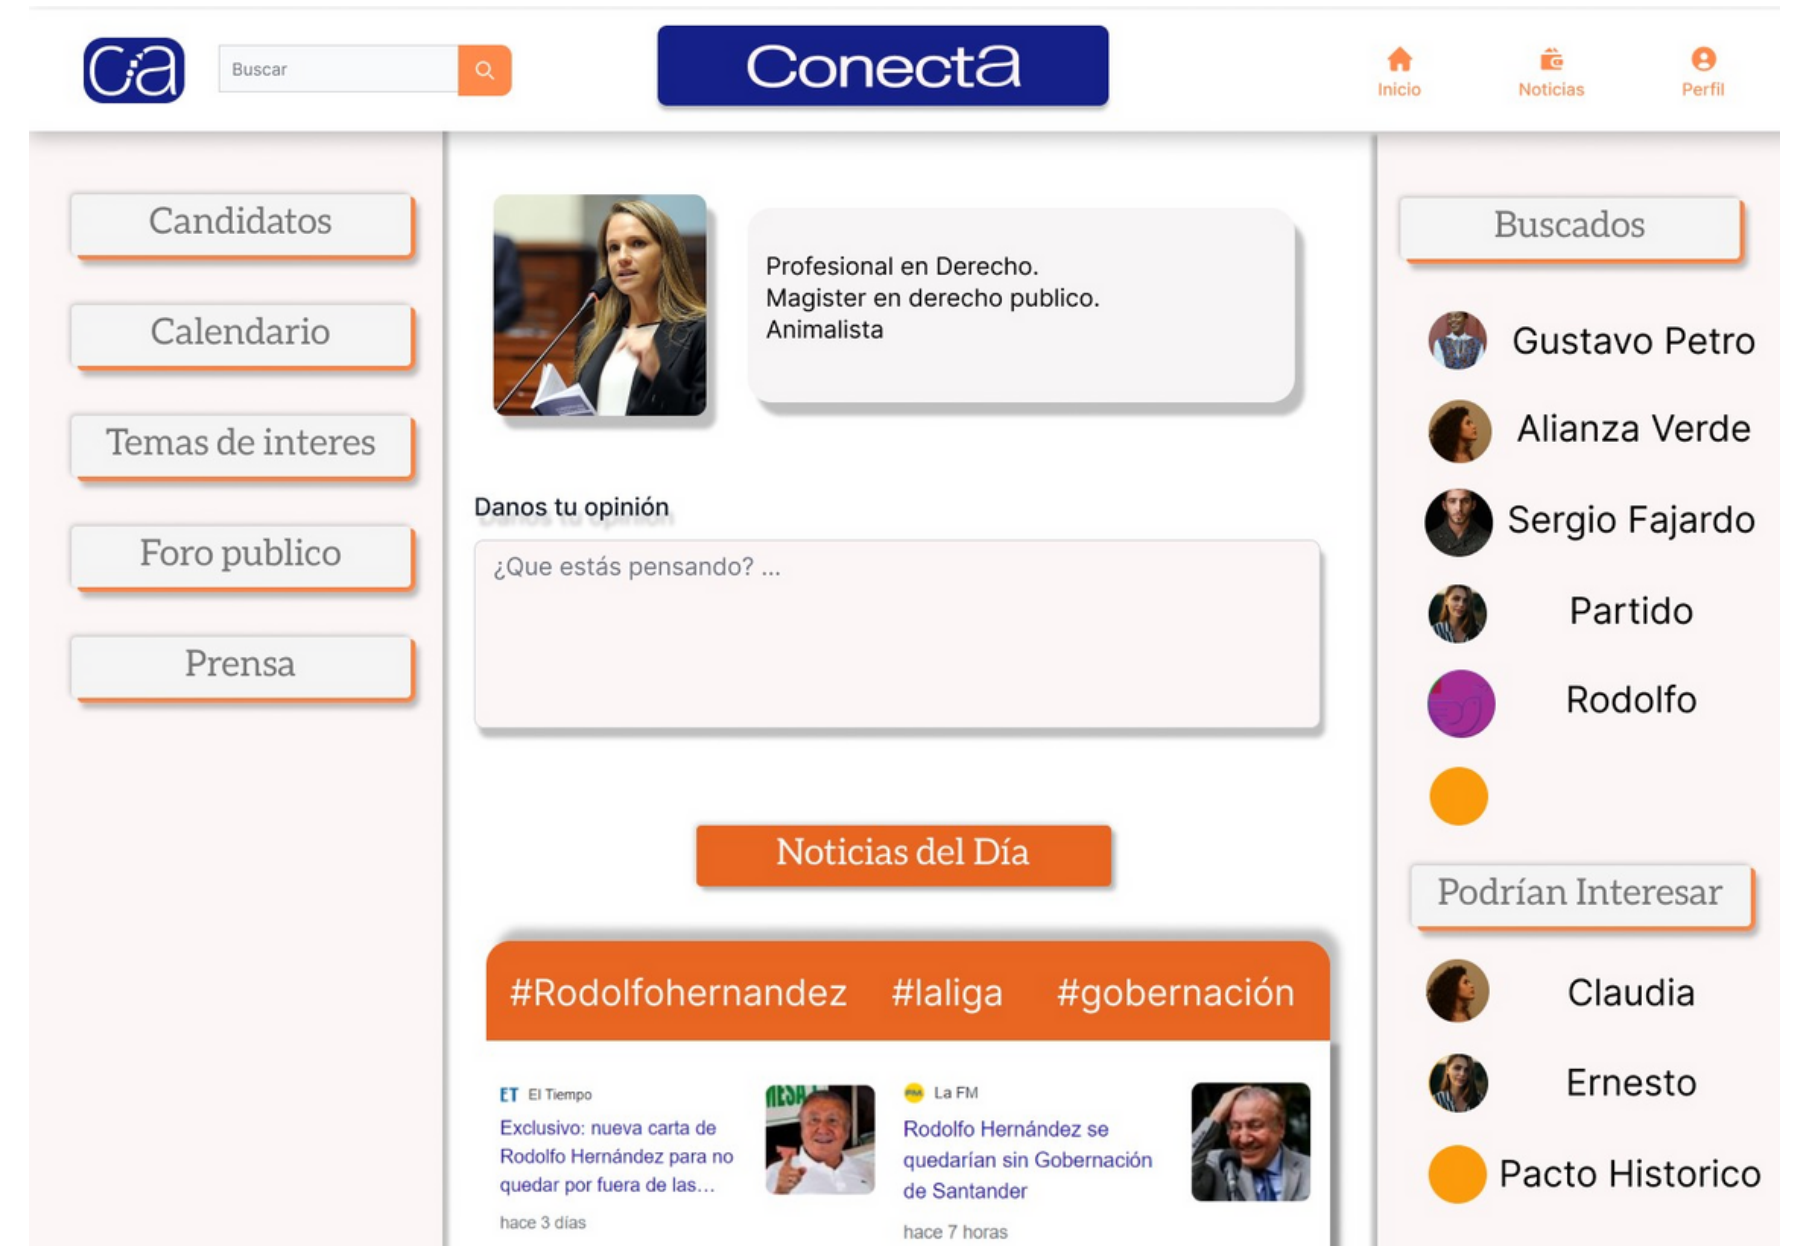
Ca

Buscar

ConectA

Inicio
Noticias
Perfil

Candidatos
Calendario
Temas de interes
Foro publico
Prensa

Profesional en Derecho.
Magister en derecho publico.
Animalista

Danos tu opinión

¿Que estás pensando? ...

Noticias del Día

#Rodolfohernandez #laliga #gobernación

ET El Tiempo
Exclusivo: nueva carta de Rodolfo Hernández para no quedar por fuera de las...
hace 3 días

La FM
Rodolfo Hernández se quedarían sin Gobernación de Santander
hace 7 horas

Buscados
Gustavo Petro
Alianza Verde
Sergio Fajardo
Partido
Rodolfo

Podrían Interesar
Claudia
Ernesto
Pacto Historico